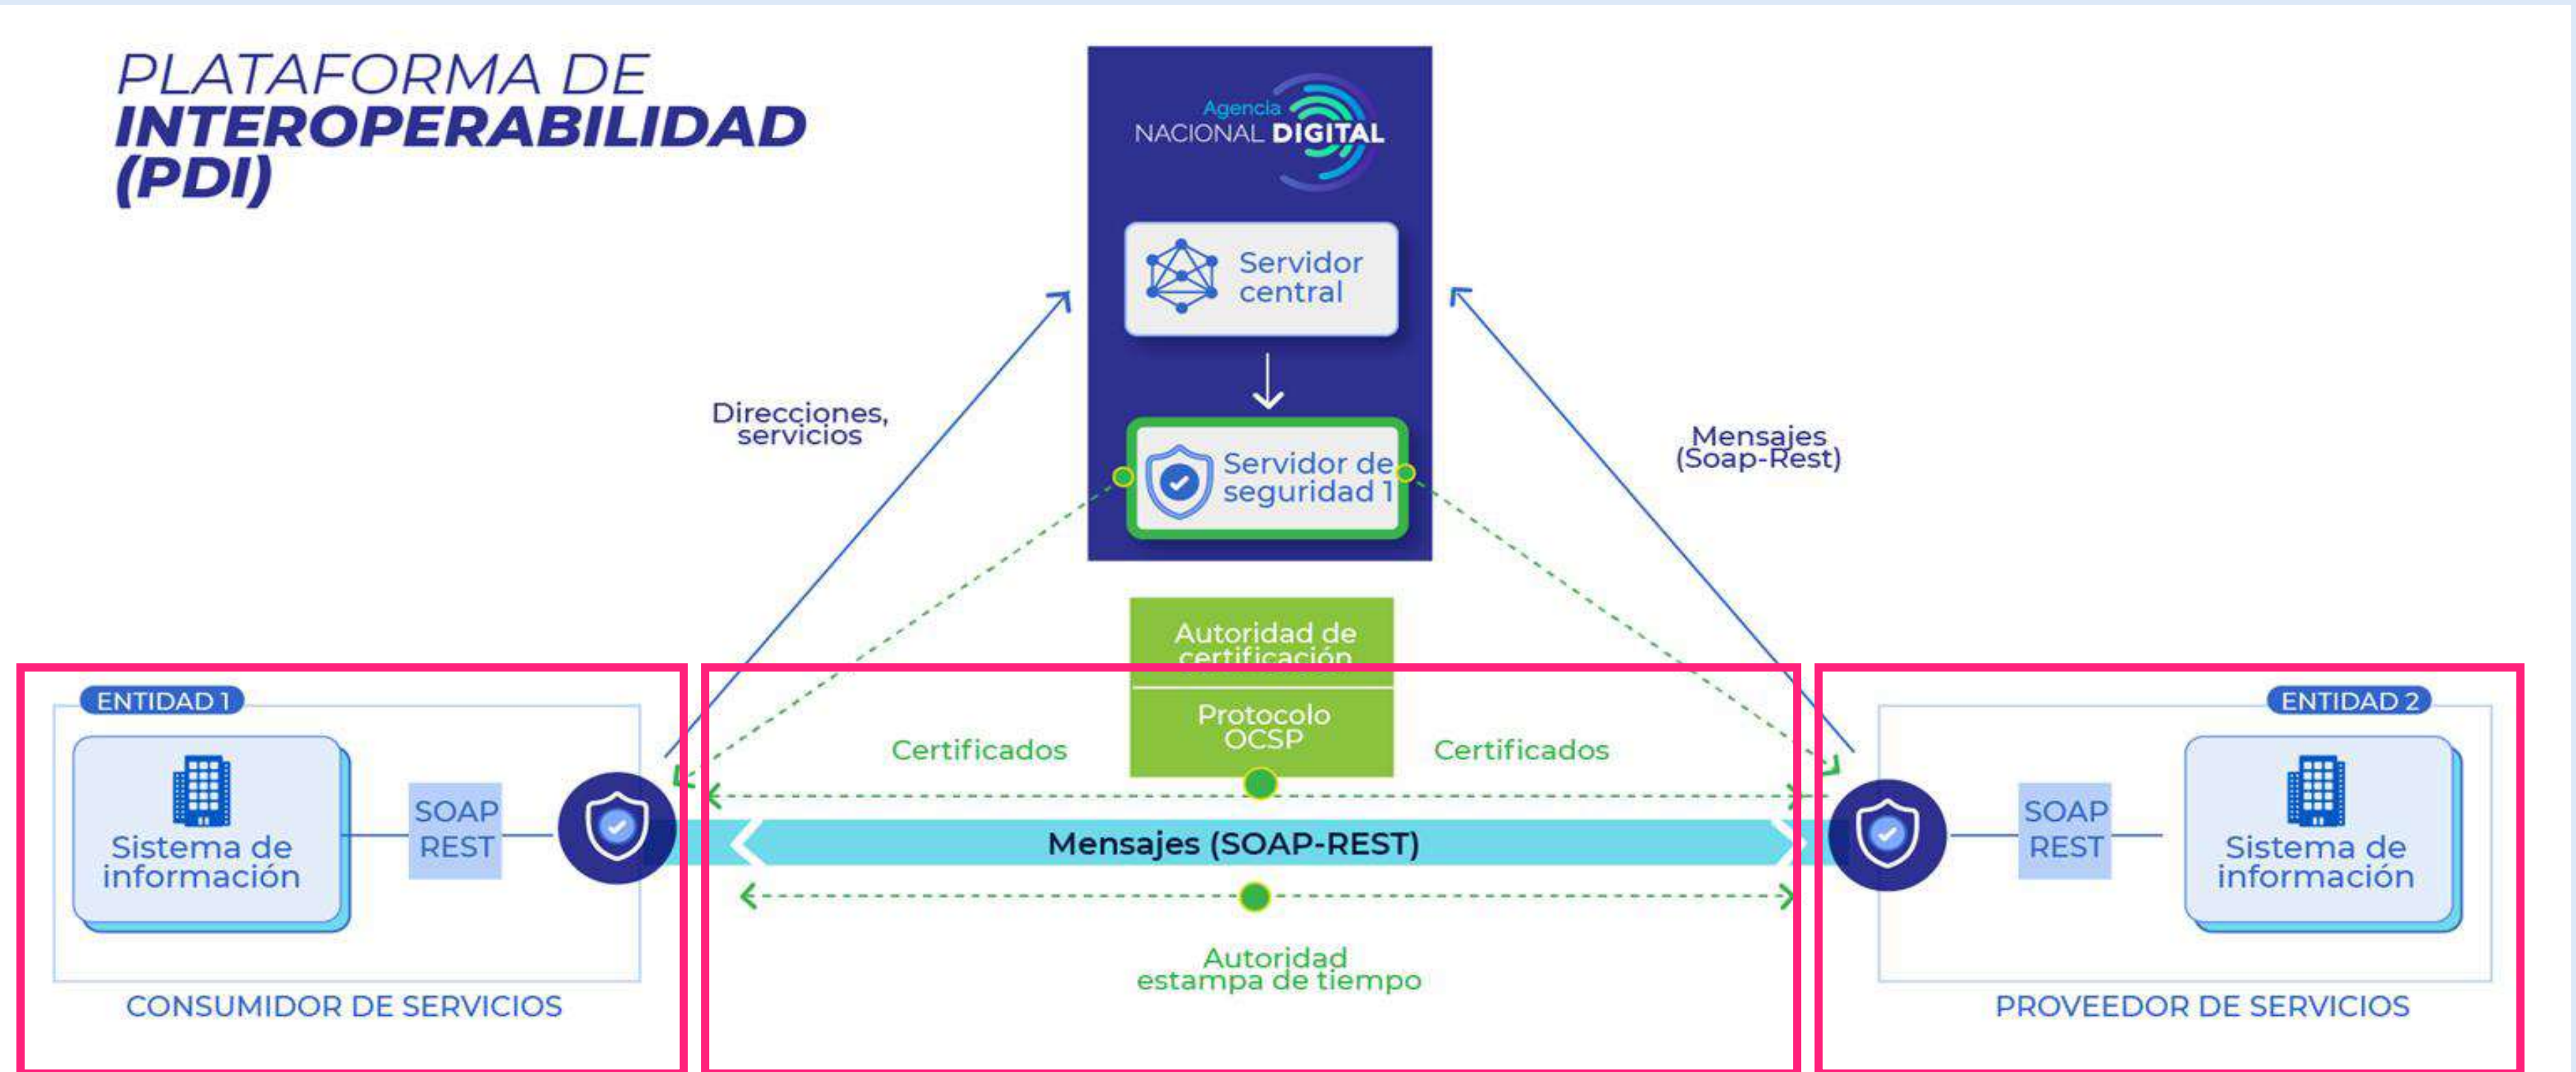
PLATAFORMA DE INTEROPERABILIDAD (PDI)

Agencia NACIONAL DIGITAL

Servidor central

Servidor de seguridad 1

Direcciones, servicios

Mensajes (Soap-Rest)

Autoridad de certificación

Protocolo OCSP

Certificados

Certificados

ENTIDAD 1

Sistema de información

SOAP REST

Mensajes (SOAP-REST)

ENTIDAD 2

SOAP REST

Sistema de información

Autoridad estampa de tiempo

CONSUMIDOR DE SERVICIOS

PROVEEDOR DE SERVICIOS